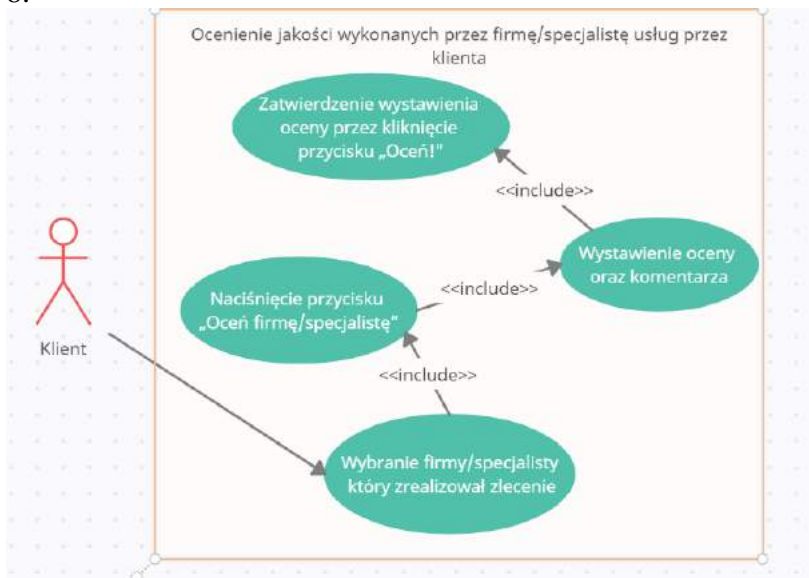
Ocenienie jakości wykonanych przez firmę/specjalistę usług przez klienta

Zatwierdzenie wystawienia oceny przez kliknięcie przycisku „Oceń!"

<<include>>

Wystawienie oceny oraz komentarza

<<include>>

Naciśnięcie przycisku „Oceń firmę/specjalistę"

<<include>>

Klient

Wybranie firmy/specjalisty który zrealizował zlecenie